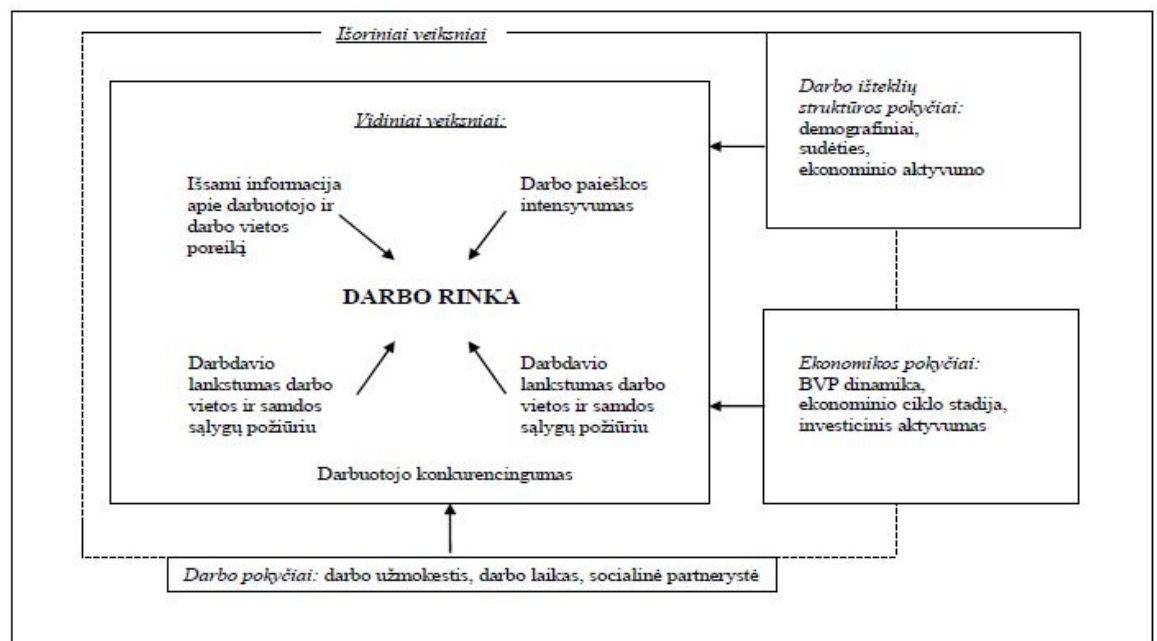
Išoriniai veiksniai

Vidiniai veiksniai:

Išsami informacija apie darbuotojo ir darbo vietos poreikį

Darbo paieškos intensyvumas

DARBO RINKA

Darbdavio lankstumas darbo vietos ir samdos sąlygų požiūriu

Darbdavio lankstumas darbo vietos ir samdos sąlygų požiūriu

Darbuotojo konkurencingumas

Darbo išteklių struktūros pokyčiai: demografiniai, sudėties, ekonominio aktyvumo

Ekonomikos pokyčiai: BVP dinamika, ekonominio ciklo stadija, investicinis aktyvumas

Darbo pokyčiai: darbo užmokestis, darbo laikas, socialinė partnerystė